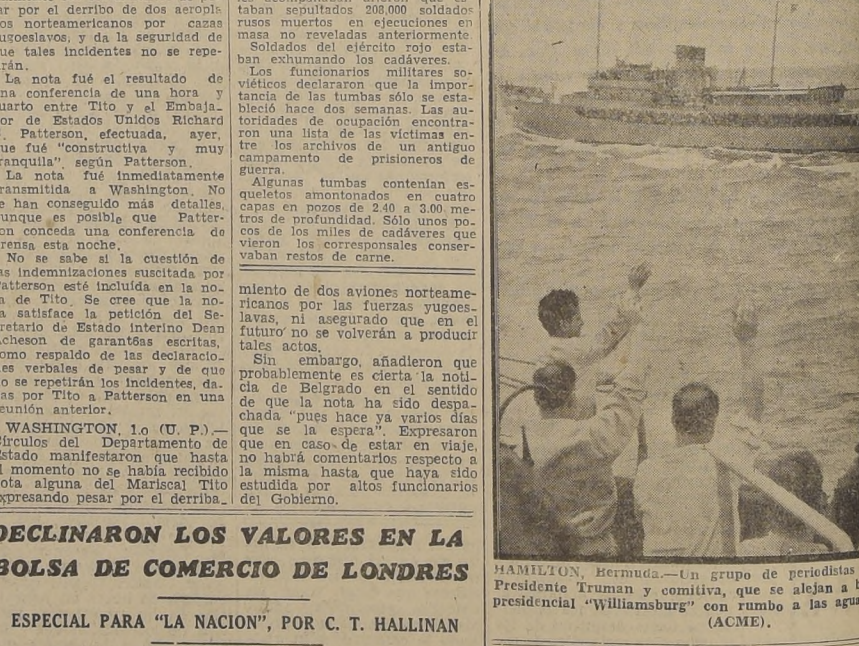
tar por el derribo de dos aeropla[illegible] los norteamericanos por cazas yugoeslavos, y da la seguridad de que tales incidentes no se repetirán.

La nota fué el resultado de una conferencia de una hora y cuarto entre Tito y el Embajador de Estados Unidos Richard C. Patterson, efectuada, ayer, que fué "constructiva y muy tranquila", según Patterson.

La nota fué inmediatamente transmitida a Washington. No se han conseguido más detalles, aunque es posible que Patterson conceda una conferencia de prensa esta noche.

No se sabe si la cuestión de las indemnizaciones suscitada por Patterson esté incluída en la nota de Tito. Se cree que la nota satisface la petición del Secretario de Estado interino Dean Acheson de garantías escritas, como respaldo de las declaraciones verbales de pesar y de que no se repetirán los incidentes, dadas por Tito a Patterson en una reunión anterior.

WASHINGTON, 1.o (U. P.).— Círculos del Departamento de Estado manifestaron que hasta el momento no se había recibido nota alguna del Mariscal Tito expresando pesar por el derriba-

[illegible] taban sepultados 208,000 soldados rusos muertos en ejecuciones en masa no reveladas anteriormente.

Soldados del ejército rojo estaban exhumando los cadáveres.

Los funcionarios militares soviéticos declararon que la importancia de las tumbas sólo se estableció hace dos semanas. Las autoridades de ocupación encontraron una lista de las víctimas entre los archivos de un antiguo campamento de prisioneros de guerra.

Algunas tumbas contenían esqueletos amontonados en cuatro capas en pozos de 2.40 a 3.00 metros de profundidad. Sólo unos pocos de los miles de cadáveres que vieron los corresponsales conservaban restos de carne.

miento de dos aviones norteamericanos por las fuerzas yugoeslavas, ni asegurado que en el futuro no se volverán a producir tales actos.

Sin embargo, añadieron que probablemente es cierta la noticia de Belgrado en el sentido de que la nota ha sido despachada "pues hace ya varios días que se la espera". Expresaron que en caso de estar en viaje, no habrá comentarios respecto a la misma hasta que haya sido estudiada por altos funcionarios del Gobierno.

DECLINARON LOS VALORES EN LA BOLSA DE COMERCIO DE LONDRES

ESPECIAL PARA "LA NACION", POR C. T. HALLINAN

HAMILTON, Bermuda.—Un grupo de periodistas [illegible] Presidente Truman y comitiva, que se alejan a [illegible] presidencial "Williamsburg" con rumbo a las agua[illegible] (ACME).